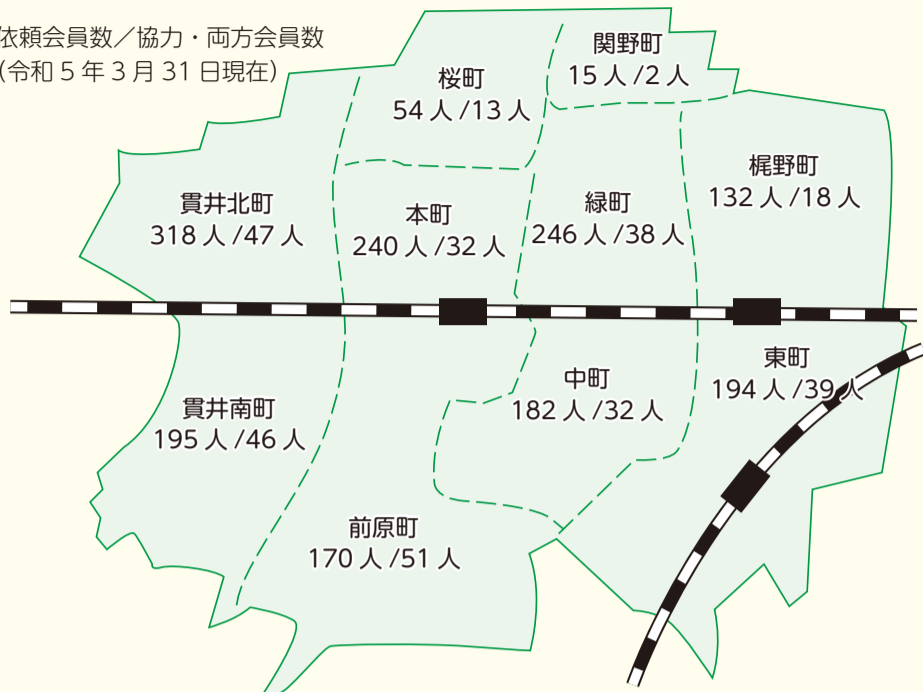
依頼会員数／協力・両方会員数
(令和 5 年 3 月 31 日現在)

関野町
15 人 /2 人

桜町
54 人 /13 人

梶野町
132 人 /18 人

貫井北町
318 人 /47 人

本町
240 人 /32 人

緑町
246 人 /38 人

東町
194 人 /39 人

中町
182 人 /32 人

貫井南町
195 人 /46 人

前原町
170 人 /51 人